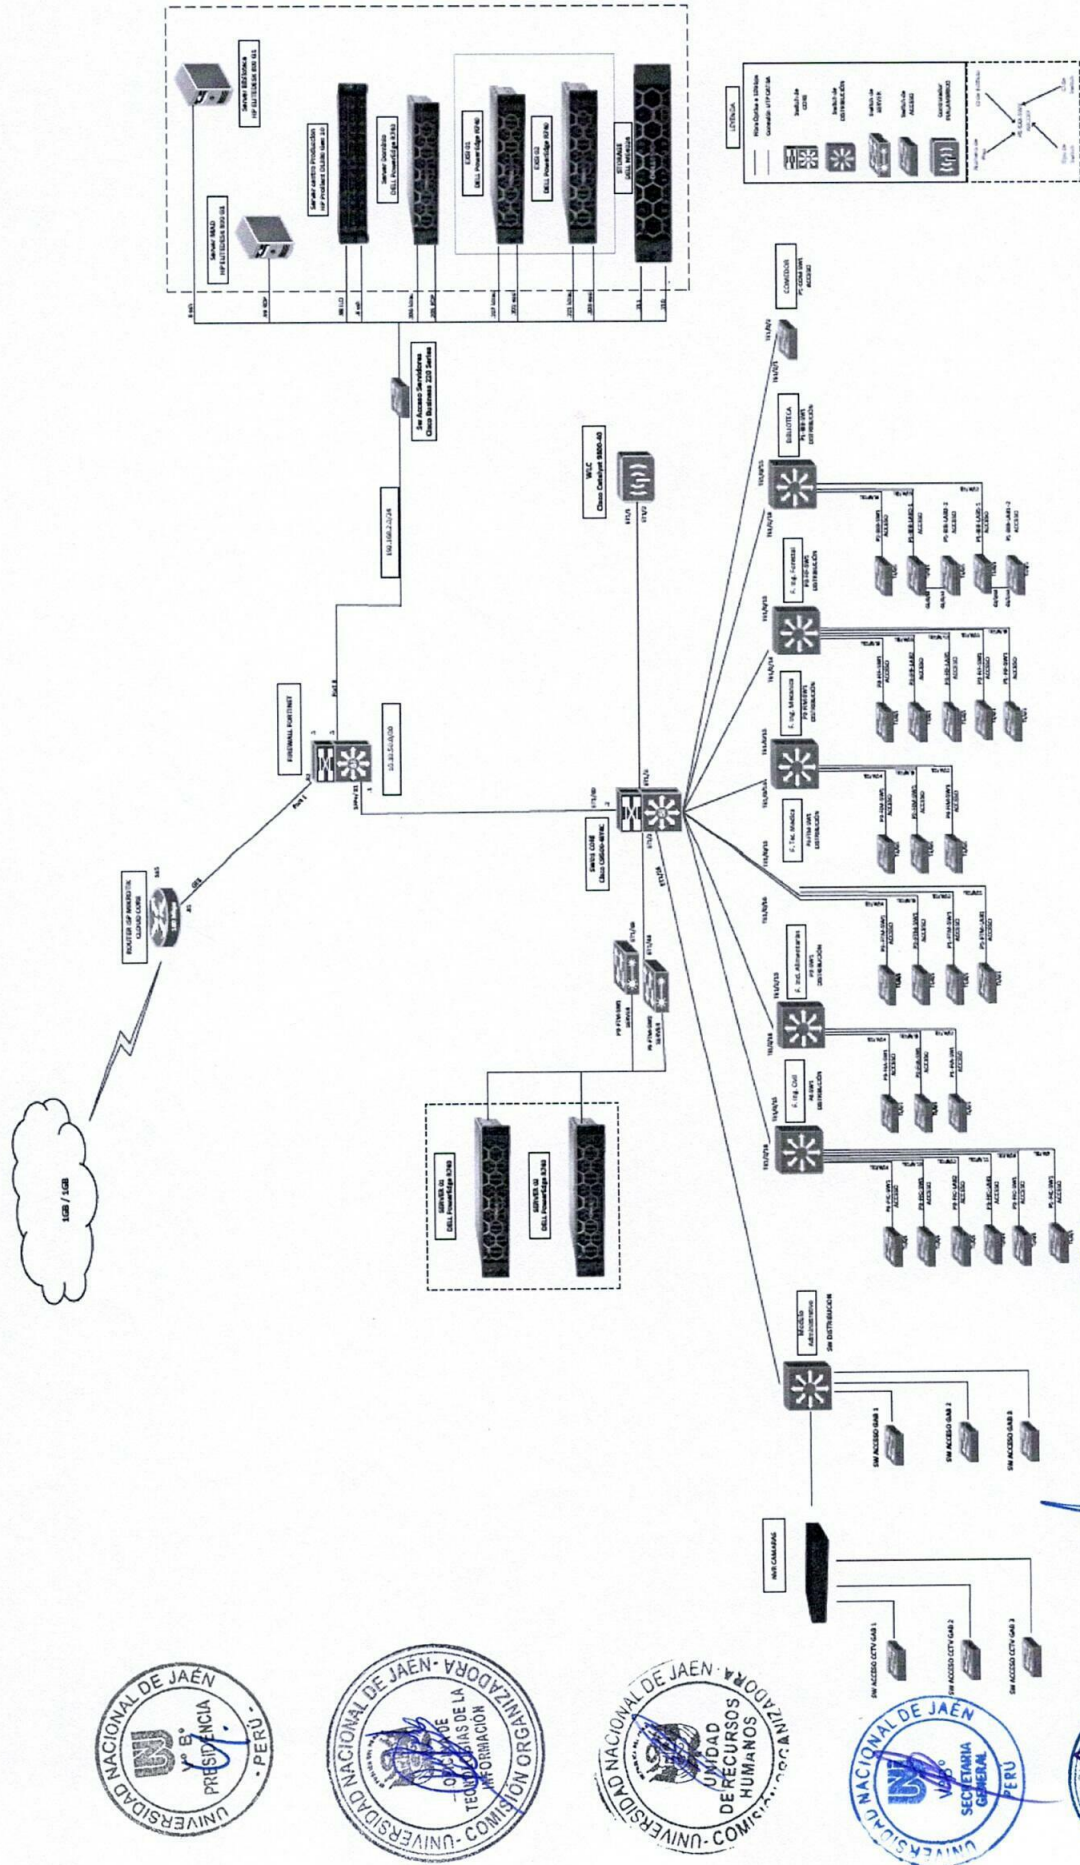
1GB / 1GB

ROUTER ISP MIKROTIK

FIREWALL FORTINET

Port 1

Port 8

Sw Acceso Servidores Cisco Business 220 Series

SWDS CORE Cisco C9300-48

WLC Cisco Catalyst 9800-40

SERVER 01 DELL PowerEdge R740

SERVER 02 DELL PowerEdge R740

Server Backup HP

Server Produccion HP ProLiant DL380 Gen 10

Server Dominio DELL PowerEdge R740

EXSI 01 DELL PowerEdge R740

EXSI 02 DELL PowerEdge R740

STORAGE

LEYENDA

CONTROL

BIBLIOTECA DISTRIBUCION

F. Ing. Forestal DISTRIBUCION

F. Ing. Mecanica DISTRIBUCION

F. Tec. Medica DISTRIBUCION

F. Ind. Alimentarias DISTRIBUCION

F. Ing. Civil DISTRIBUCION

Modulo Administrativo Sw DISTRIBUCION

SW ACCESO GAB 1

SW ACCESO GAB 2

SW ACCESO GAB 3

NVR CAMARAS

SW ACCESO CCTV GAB 1

SW ACCESO CCTV GAB 2

SW ACCESO CCTV GAB 3

UNIVERSIDAD NACIONAL DE JAÉN
V° B°
PRESIDENCIA
PERÚ

UNIVERSIDAD NACIONAL DE JAÉN - COMISIÓN ORGANIZADORA
OFICINA DE TECNOLOGÍAS DE LA INFORMACIÓN

UNIVERSIDAD NACIONAL DE JAÉN - COMISIÓN ORGANIZADORA
UNIDAD DE RECURSOS HUMANOS

UNIVERSIDAD NACIONAL DE JAÉN
V° B°
SECRETARIA GENERAL
PERÚ